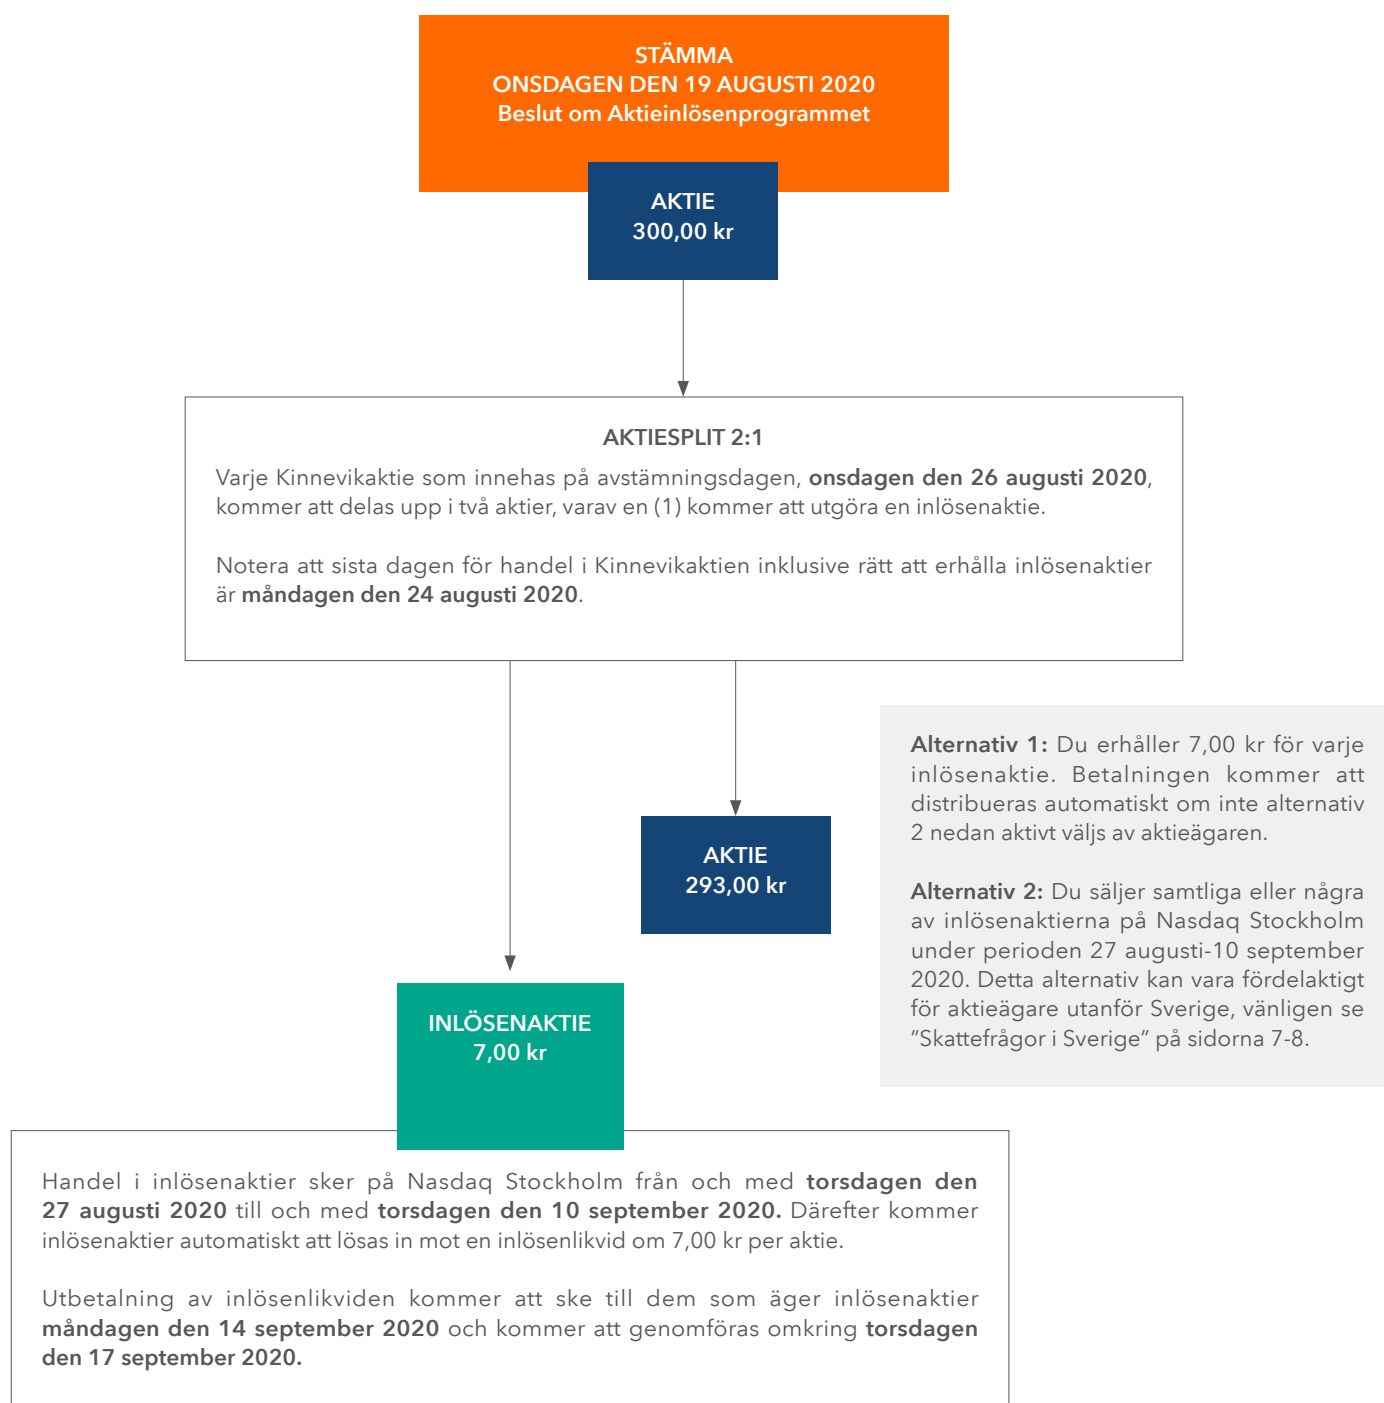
STÄMMA
ONSDAGEN DEN 19 AUGUSTI 2020
Beslut om Aktieinlösenprogrammet

AKTIE
300,00 kr

AKTIESPLIT 2:1

Varje Kinnevikaktie som innehas på avstämningsdagen, **onsdagen den 26 augusti 2020**, kommer att delas upp i två aktier, varav en (1) kommer att utgöra en inlösenaktie.

Notera att sista dagen för handel i Kinnevikaktien inklusive rätt att erhålla inlösenaktier är **måndagen den 24 augusti 2020**.

AKTIE
293,00 kr

**Alternativ 1:** Du erhåller 7,00 kr för varje inlösenaktie. Betalningen kommer att distribueras automatiskt om inte alternativ 2 nedan aktivt väljs av aktieägaren.

**Alternativ 2:** Du säljer samtliga eller några av inlösenaktierna på Nasdaq Stockholm under perioden 27 augusti-10 september 2020. Detta alternativ kan vara fördelaktigt för aktieägare utanför Sverige, vänligen se ”Skattefrågor i Sverige” på sidorna 7-8.

INLÖSENAKTIE
7,00 kr

Handel i inlösenaktier sker på Nasdaq Stockholm från och med **torsdagen den 27 augusti 2020** till och med **torsdagen den 10 september 2020.** Därefter kommer inlösenaktier automatiskt att lösas in mot en inlösenlikvid om 7,00 kr per aktie.

Utbetalning av inlösenlikviden kommer att ske till dem som äger inlösenaktier **måndagen den 14 september 2020** och kommer att genomföras omkring **torsdagen den 17 september 2020.**